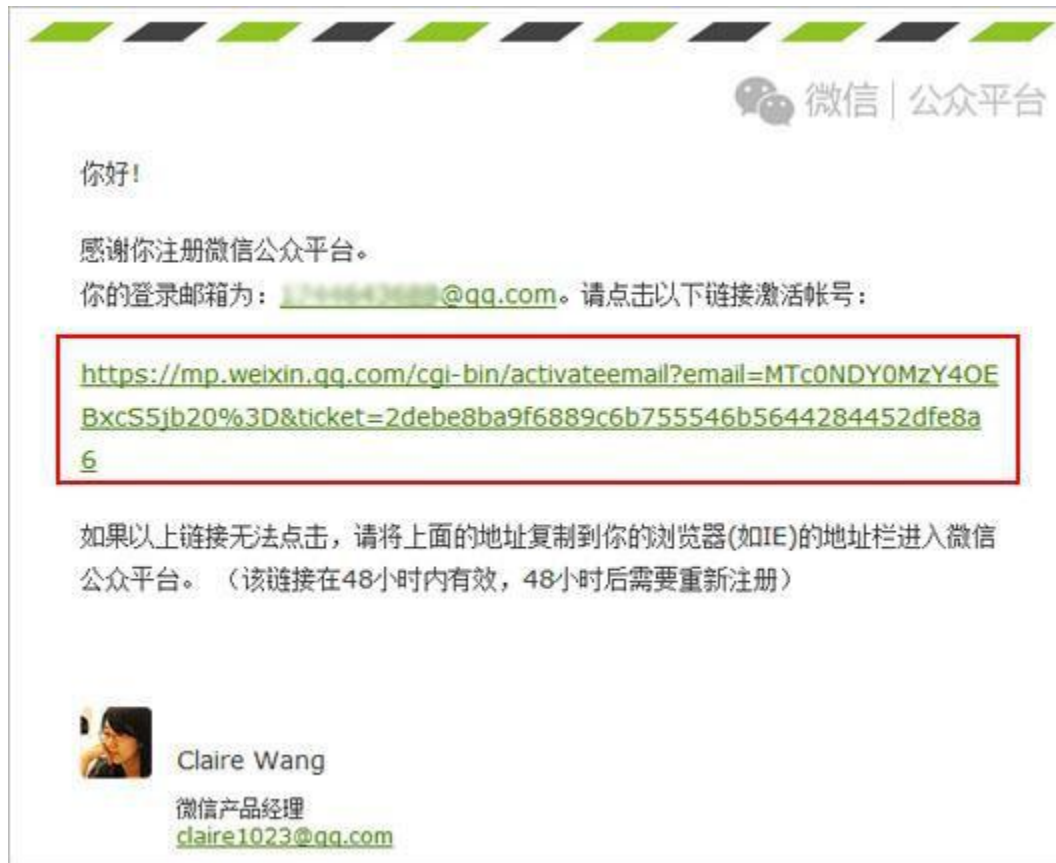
微信 | 公众平台

你好!

感谢你注册微信公众平台。
你的登录邮箱为：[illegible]@qq.com。请点击以下链接激活帐号：

https://mp.weixin.qq.com/cgi-bin/activateemail?email=MTc0NDY0MzY4OEBxcS5jb20%3D&ticket=2debe8ba9f6889c6b755546b5644284452dfe8a6

如果以上链接无法点击，请将上面的地址复制到你的浏览器(如IE)的地址栏进入微信公众平台。（该链接在48小时内有效，48小时后需要重新注册）

Claire Wang
微信产品经理
claire1023@qq.com